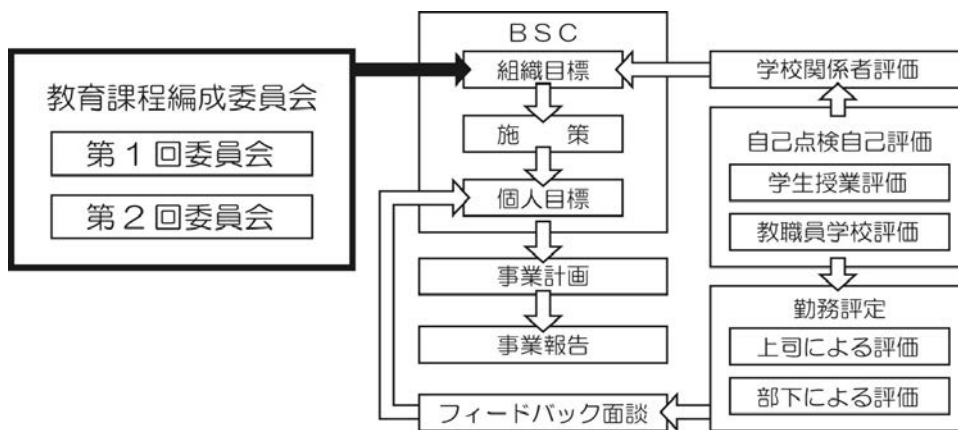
教育課程編成委員会

第１回委員会

第２回委員会

ＢＳＣ

組織目標

施　　策

個人目標

事業計画

事業報告

フィードバック面談

学校関係者評価

自己点検自己評価

学生授業評価

教職員学校評価

勤務評定

上司による評価

部下による評価